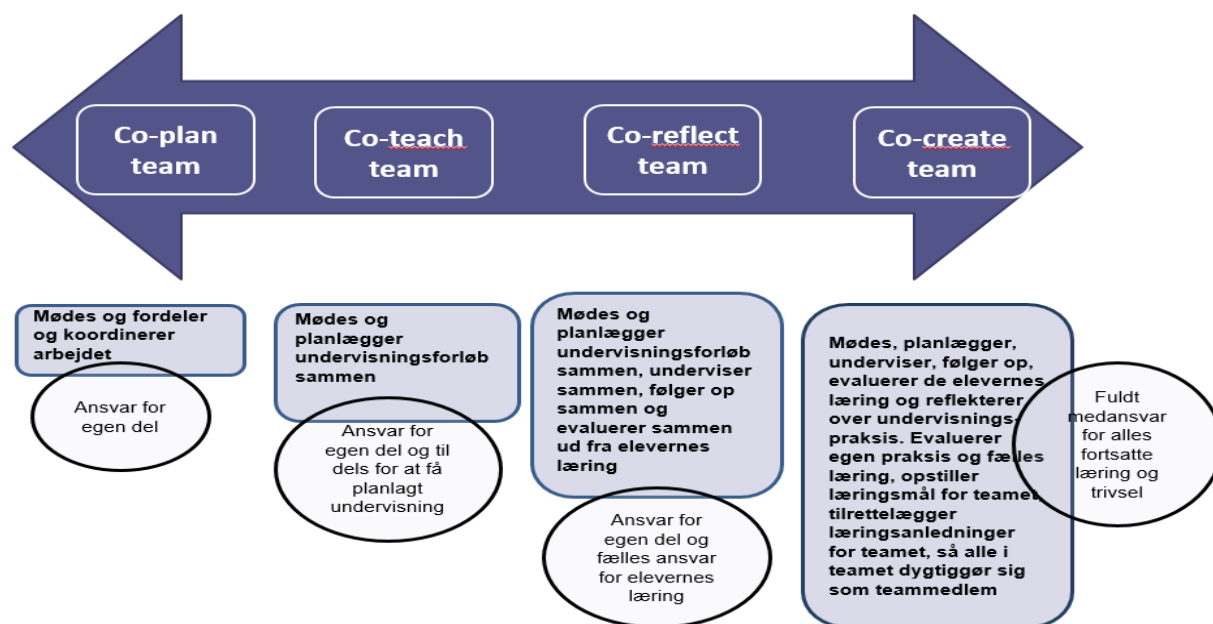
Co-plan team

Co-teach team

Co-reflect team

Co-create team

Mødes og fordeler og koordinerer arbejdet

Ansvar for egen del

Mødes og planlægger undervisningsforløb sammen

Ansvar for egen del og til dels for at få planlagt undervisning

Mødes og planlægger undervisningsforløb sammen, underviser sammen, følger op sammen og evaluerer sammen ud fra elevernes læring

Ansvar for egen del og fælles ansvar for elevernes læring

Mødes, planlægger, underviser, følger op, evaluerer de elevernes læring og reflekterer over undervisningspraksis. Evaluerer egen praksis og fælles læring, opstiller læringsmål for teamet, tilrettelægger læringsanledninger for teamet, så alle i teamet dygtiggør sig som teammedlem

Fuldt medansvar for alles fortsatte læring og trivsel